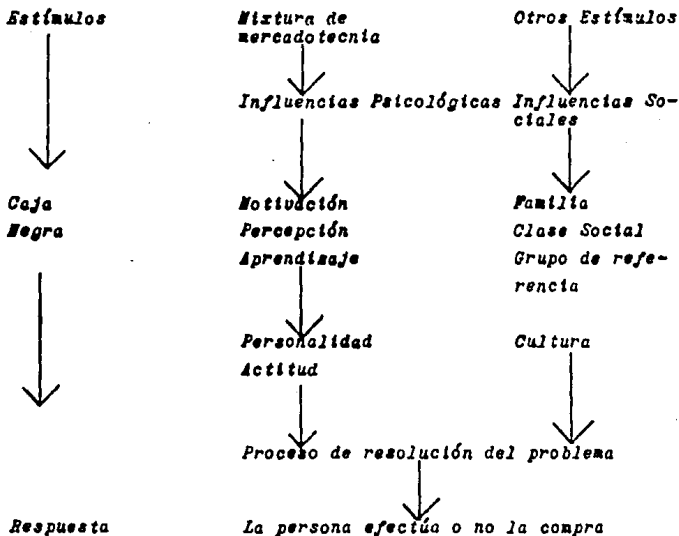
Estímulos

Mixtura de mercadotecnia

Otros Estímulos

Influencias Psicológicas

Influencias Sociales

Caja Negra

Motivación
Percepción
Aprendizaje

Familia
Clase Social
Grupo de referencia

Personalidad
Actitud

Cultura

Proceso de resolución del problema

Respuesta

La persona efectúa o no la compra